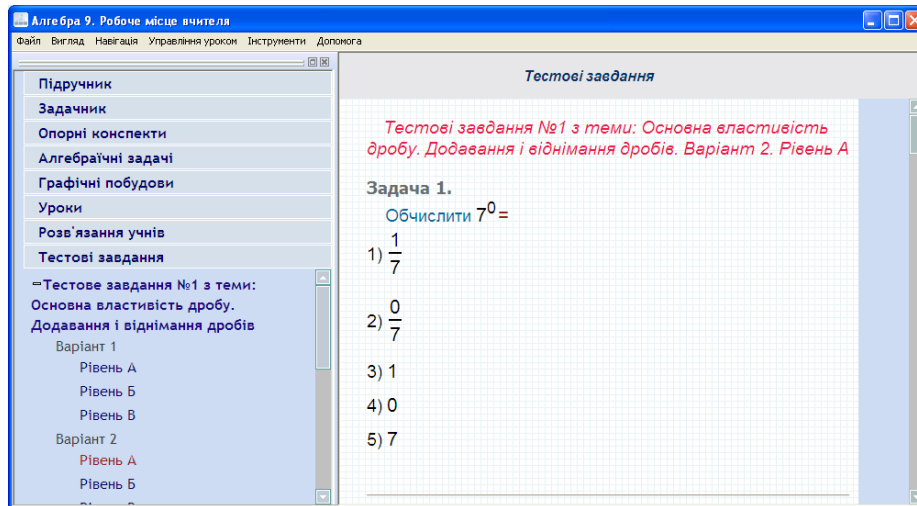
Алгебра 9. Робоче місце вчителя

Файл Вигляд Навігація Управління уроком Інструменти Допомога

Підручник
Задачник
Опорні конспекти
Алгебраїчні задачі
Графічні побудови
Уроки
Розв'язання учнів
Тестові завдання

Тестове завдання №1 з теми: Основна властивість дробу. Додавання і віднімання дробів
Варіант 1
Рівень А
Рівень Б
Рівень В
Варіант 2
Рівень А
Рівень Б
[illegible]

Тестові завдання

Тестові завдання №1 з теми: Основна властивість дробу. Додавання і віднімання дробів. Варіант 2. Рівень А

Задача 1.
Обчислити $7^0$ =

1) $\frac{1}{7}$

2) $\frac{0}{7}$

3) 1

4) 0

5) 7